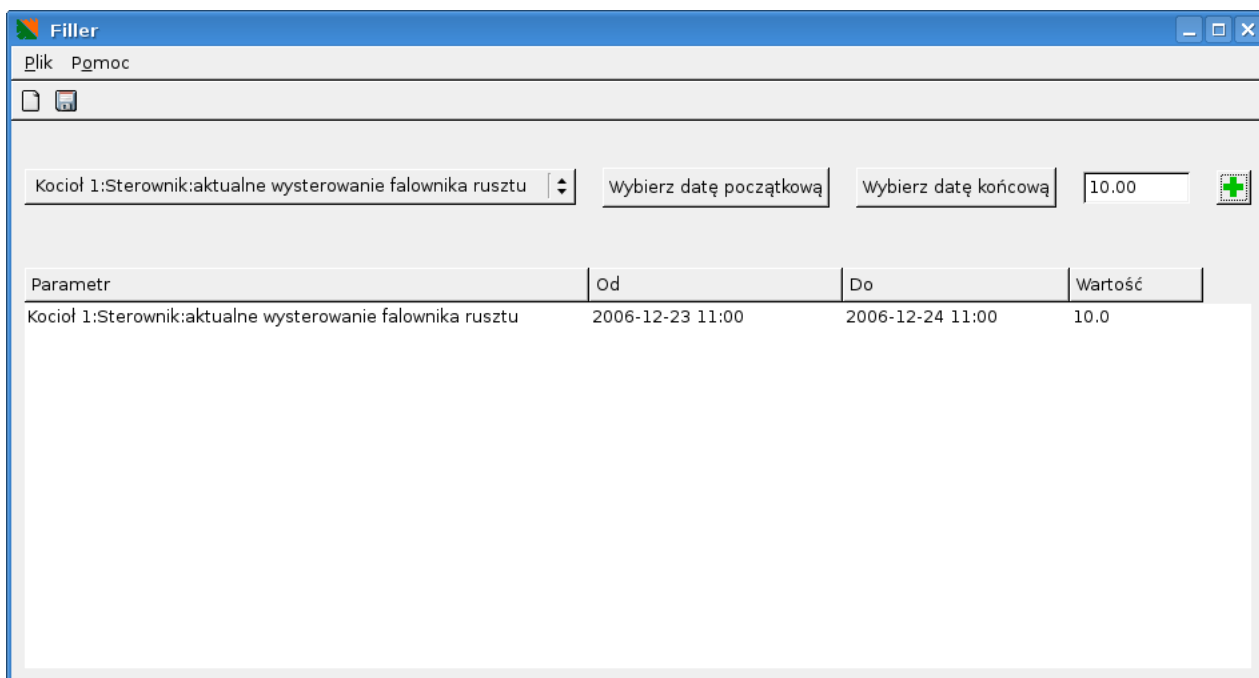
Filler

Plik Pomoc

Kocioł 1:Sterownik:aktualne wysterowanie falownika rusztu

Wybierz datę początkową

Wybierz datę końcową

10.00

| Parametr | Od | Do | Wartość |
|---|---|---|---|
| Kocioł 1:Sterownik:aktualne wysterowanie falownika rusztu | 2006-12-23 11:00 | 2006-12-24 11:00 | 10.0 |